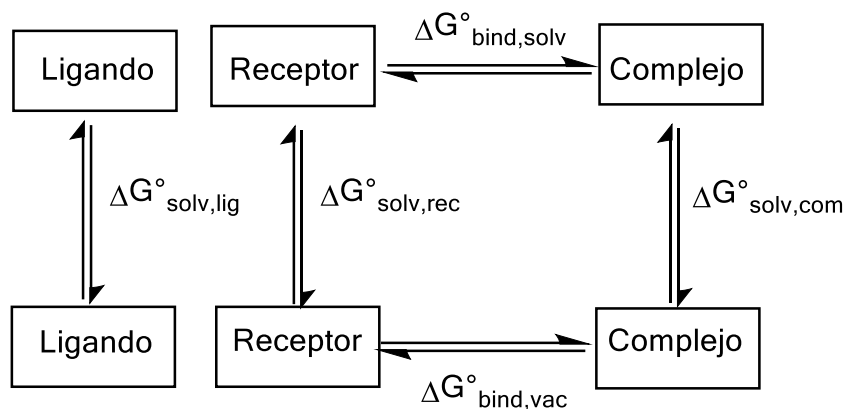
Ligando

Receptor

$\Delta G^{\circ}_{bind,solv}$

Complejo

$\Delta G^{\circ}_{solv,lig}$

$\Delta G^{\circ}_{solv,rec}$

$\Delta G^{\circ}_{solv,com}$

Ligando

Receptor

Complejo

$\Delta G^{\circ}_{bind,vac}$